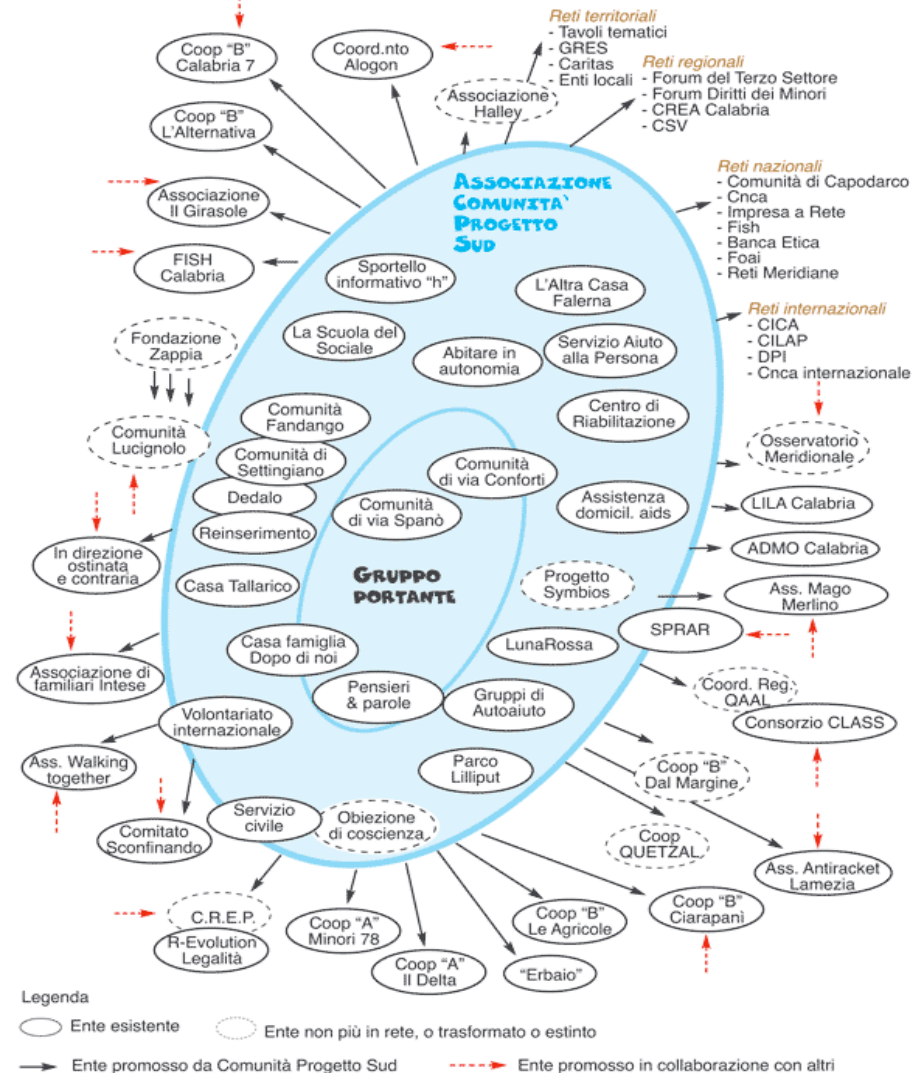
Coop "B" Calabria 7

Coord.nto Alogon

Reti territoriali
- Tavoli tematici
- GRES
- Caritas
- Enti locali

Associazione Halley

Reti regionali
- Forum del Terzo Settore
- Forum Diritti dei Minori
- CREA Calabria
- CSV

Coop "B" L'Alternativa

Associazione Il Girasole

FISH Calabria

Associazione Comunità Progetto Sud

Reti nazionali
- Comunità di Capodarco
- Cnca
- Impresa a Rete
- Fish
- Banca Etica
- Foai
- Reti Meridiane

Reti internazionali
- CICA
- CILAP
- DPI
- Cnca internazionale

Sportello informativo "h"

L'Altra Casa Falerna

Fondazione Zappia

La Scuola del Sociale

Abitare in autonomia

Servizio Aiuto alla Persona

Centro di Riabilitazione

Comunità Lucignolo

Comunità Fandango

Comunità di Settingiano

Osservatorio Meridionale

Comunità di via Conforti

Dedalo

Comunità di via Spanò

Assistenza domicil. aids

LILA Calabria

Reinserimento

In direzione ostinata e contraria

ADMO Calabria

Casa Tallarico

Gruppo portante

Progetto Symbios

Ass. Mago Merlino

SPRAR

Associazione di familiari Intese

Casa famiglia Dopo di noi

LunaRossa

Coord. Reg. QAAL

Pensieri & parole

Gruppi di Autoaiuto

Consorzio CLASS

Volontariato internazionale

Ass. Walking together

Parco Lilliput

Coop "B" Dal Margine

Servizio civile

Obiezione di coscienza

Comitato Sconfinando

Coop QUETZAL

Ass. Antiracket Lamezia

C.R.E.P.

R-Evolution Legalità

Coop "A" Minori 78

Coop "A" Il Delta

Coop "B" Le Agricole

"Erbaio"

Coop "B" Ciarapanì

Legenda
Ente esistente
Ente non più in rete, o trasformato o estinto
Ente promosso da Comunità Progetto Sud
Ente promosso in collaborazione con altri